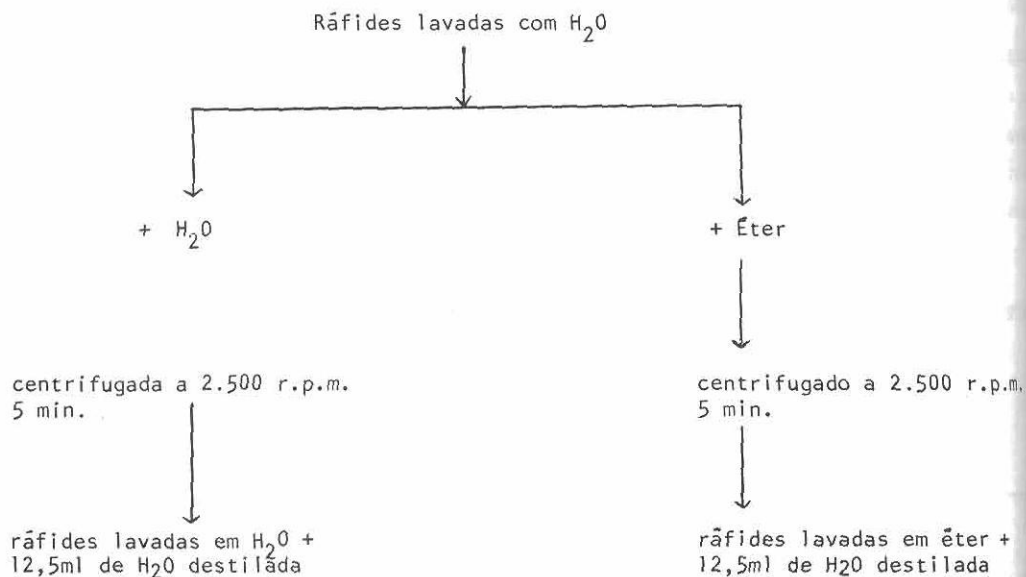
Ráfides lavadas com $H_2O$

+ $H_2O$

+ Éter

centrifugada a 2.500 r.p.m. 5 min.

rāfides lavadas em $H_2O$ + 12,5ml de $H_2O$ destilâda

centrifugado a 2.500 r.p.m. 5 min.

rāfides lavadas em ēter + 12,5ml de $H_2O$ destilada